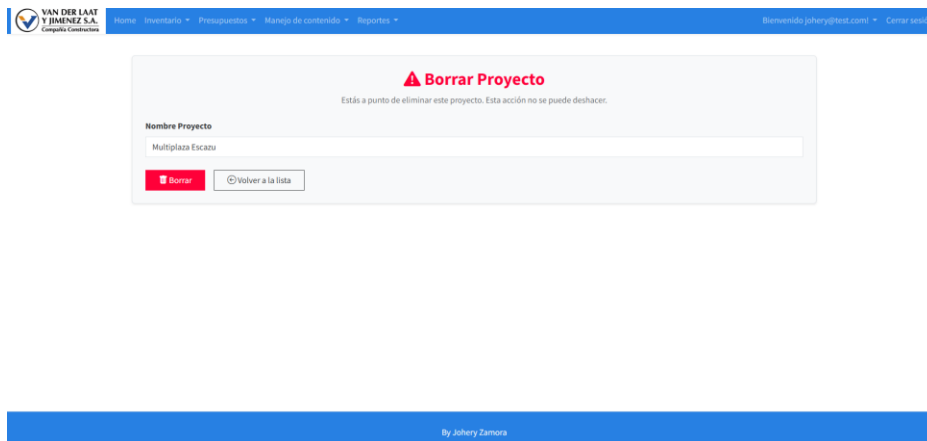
VAN DER LAAT Y JIMENEZ S.A. Compañía Constructora

Home Inventario Presupuestos Manejo de contenido Reportes

Bienvenido johery@test.com! Cerrar sesi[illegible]

Borrar Proyecto

Estás a punto de eliminar este proyecto. Esta acción no se puede deshacer.

Nombre Proyecto

Multiplaza Escazu

Borrar

Volver a la lista

By Johery Zamora